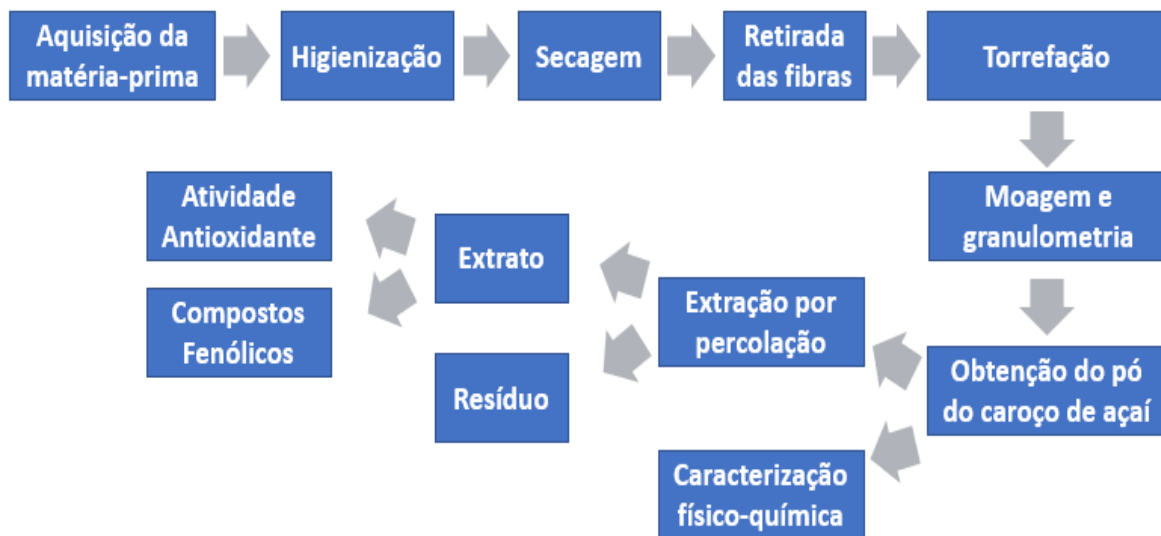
Aquisição da matéria-prima

Higienização

Secagem

Retirada das fibras

Torrefação

Moagem e granulometria

Obtenção do pó do caroço de açaí

Extração por percolação

Caracterização físico-química

Extrato

Resíduo

Atividade Antioxidante

Compostos Fenólicos